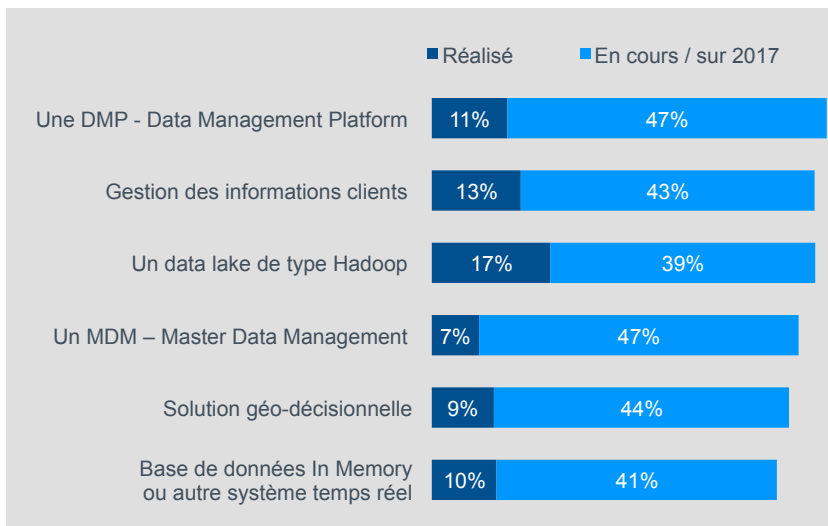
Réalisé En cours / sur 2017

| | Réalisé | En cours / sur 2017 |
|---|---|---|
| Une DMP - Data Management Platform | 11% | 47% |
| Gestion des informations clients | 13% | 43% |
| Un data lake de type Hadoop | 17% | 39% |
| Un MDM – Master Data Management | 7% | 47% |
| Solution géo-décisionnelle | 9% | 44% |
| Base de données In Memory ou autre système temps réel | 10% | 41% |